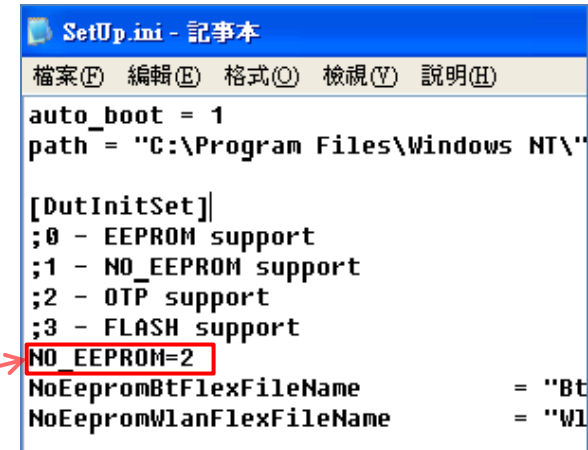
SetUp.ini - 記事本

檔案(F) 編輯(E) 格式(O) 檢視(V) 說明(H)

auto_boot = 1
path = "C:\Program Files\Windows NT\"

[DutInitSet]
;0 - EEPROM support
;1 - NO_EEPROM support
;2 - OTP support
;3 - FLASH support
NO_EEPROM=2
NoEepromBtFlexFileName = "Bt
NoEepromWlanFlexFileName = "Wl